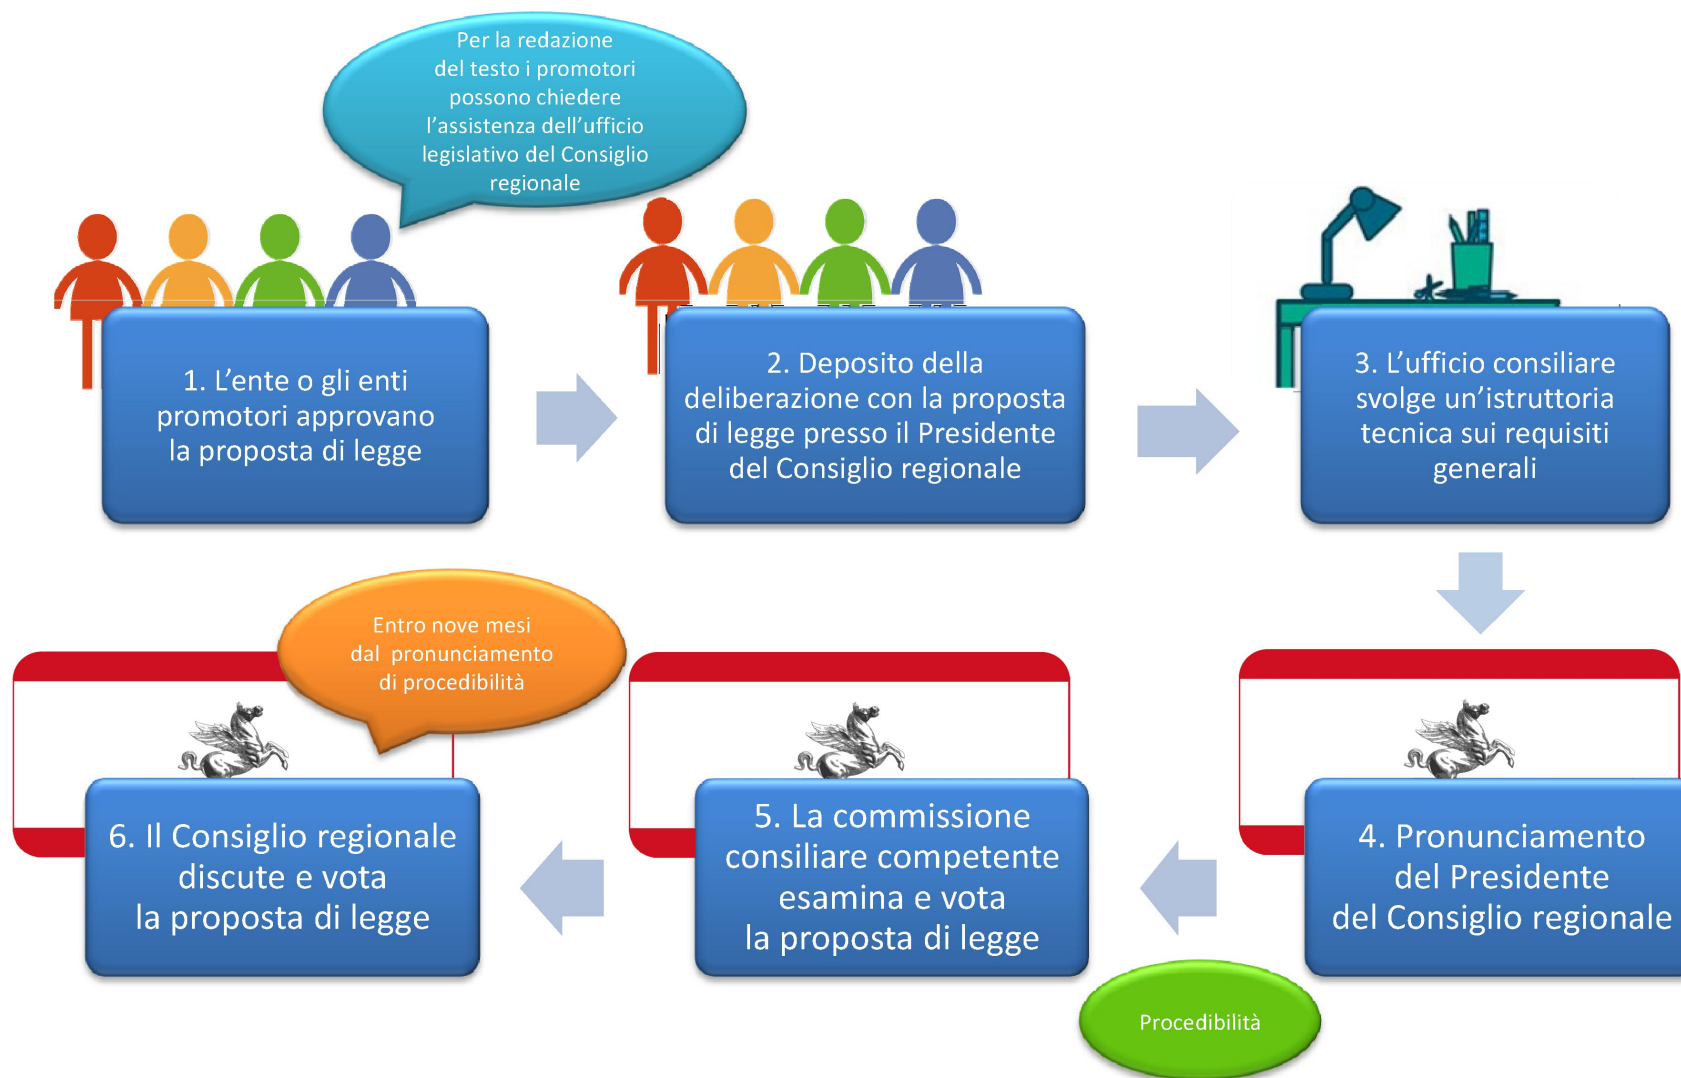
Per la redazione del testo i promotori possono chiedere l’assistenza dell’ufficio legislativo del Consiglio regionale

1. L’ente o gli enti promotori approvano la proposta di legge

2. Deposito della deliberazione con la proposta di legge presso il Presidente del Consiglio regionale

3. L’ufficio consiliare svolge un’istruttoria tecnica sui requisiti generali

Entro nove mesi dal pronunciamento di procedibilità

6. Il Consiglio regionale discute e vota la proposta di legge

5. La commissione consiliare competente esamina e vota la proposta di legge

4. Pronunciamento del Presidente del Consiglio regionale

Procedibilità